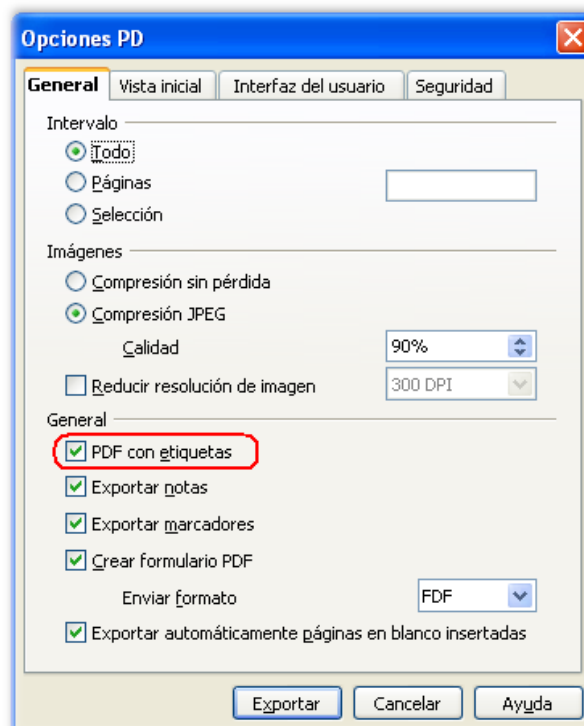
Opciones PD

General | Vista inicial | Interfaz del usuario | Seguridad

Intervalo
Todo
Páginas
Selección

Imágenes
Compresión sin pérdida
Compresión JPEG
Calidad 90%
Reducir resolución de imagen 300 DPI

General
PDF con etiquetas
Exportar notas
Exportar marcadores
Crear formulario PDF
Enviar formato FDF
Exportar automáticamente páginas en blanco insertadas

Exportar | Cancelar | Ayuda